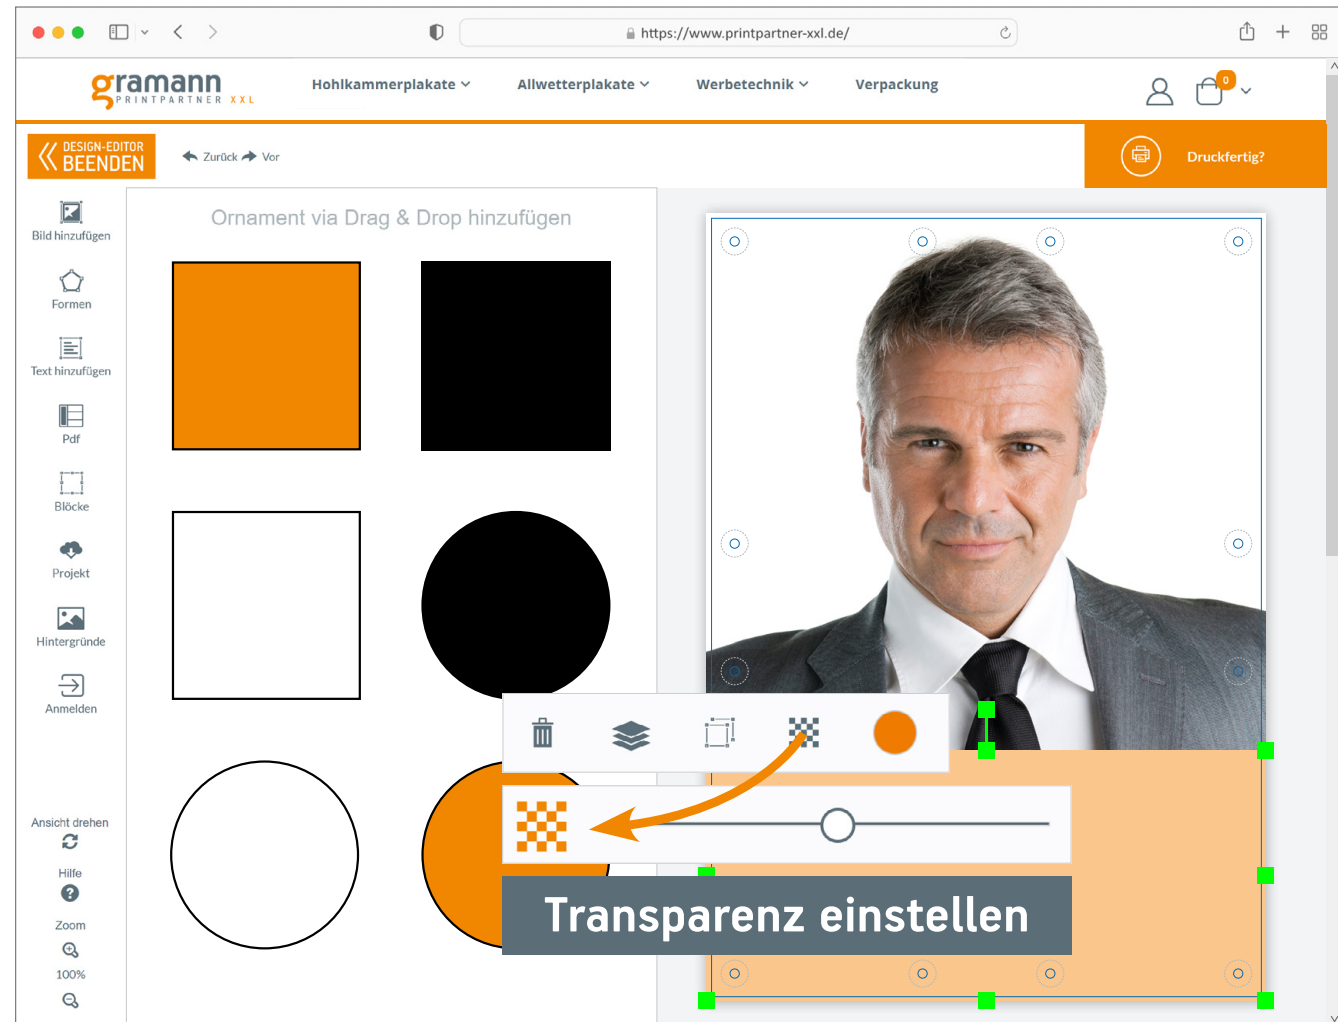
https://www.printpartner-xxl.de/

gramann PRINTPARTNER XXL

Hohlkammerplakate Allwetterplakate Werbetechnik Verpackung

0

DESIGN-EDITOR BEENDEN

Zurück Vor

Druckfertig?

Bild hinzufügen

Formen

Text hinzufügen

Pdf

Blöcke

Projekt

Hintergründe

Anmelden

Ansicht drehen

Hilfe

Zoom

100%

Ornament via Drag & Drop hinzufügen

Transparenz einstellen